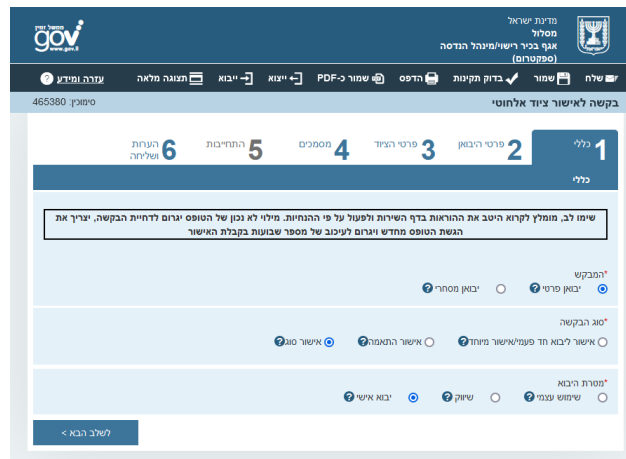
מדינת ישראל
מסלול
אגף בכיר רישוי/מינהל הנדסה
(ספקטרום)

gov.il
www.gov.il

שלח | שמור | בדוק תקינות | הדפס | שמור כ-PDF | ייצוא | ייבוא | תצוגה מלאה | עזרה ומידע

בקשה לאישור ציוד אלחוטי
סימוכין: 465380

1 כללי
2 פרטי היבואן
3 פרטי הציוד
4 מסמכים
5 התחייבות
6 הערות ושליחה

כללי

שימו לב, מומלץ לקרוא היטב את ההוראות בדף השירות ולפעול על פי ההנחיות. מילוי לא נכון של הטופס יגרום לדחיית הבקשה, יצריך את הגשת הטופס מחדש ויגרום לעיכוב של מספר שבועות בקבלת האישור

*המבקש
יבואן פרטי
יבואן מסחרי

*סוג הבקשה
אישור ליבוא חד פעמי/אישור מיוחד
אישור התאמה
אישור סוג

*מטרת היבוא
שימוש עצמי
שיווק
יבוא אישי

לשלב הבא >